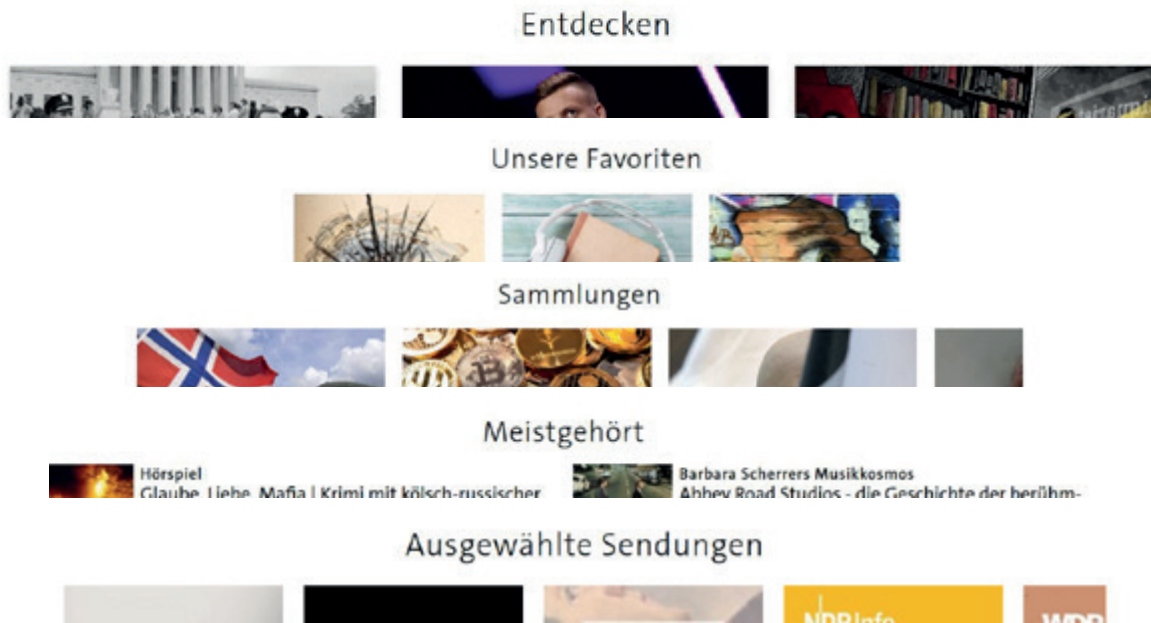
Entdecken

Unsere Favoriten

Sammlungen

Meistgehört

Hörspiel
Glaube, Liebe, Mafia | Krimi mit kölsch-russischer

Barbara Scherrers Musikkosmos
Abbey Road Studios - die Geschichte der berühm-

Ausgewählte Sendungen

NDR Info

WDR